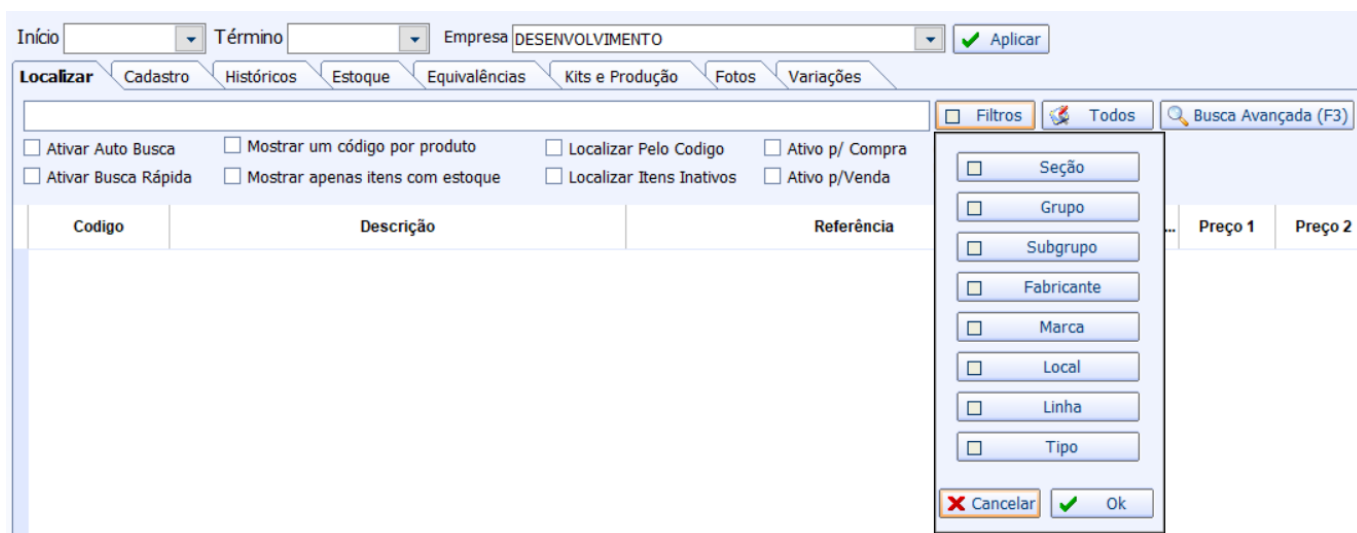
Início Término Empresa DESENVOLVIMENTO Aplicar

Localizar Cadastro Históricos Estoque Equivalências Kits e Produção Fotos Variações

Filtros Todos Busca Avançada (F3)

Ativar Auto Busca
Ativar Busca Rápida
Mostrar um código por produto
Mostrar apenas itens com estoque
Localizar Pelo Codigo
Localizar Itens Inativos
Ativo p/ Compra
Ativo p/Venda

| Codigo | Descrição | Referência | ... | Preço 1 | Preço 2 |
|---|---|---|---|---|---|

Seção
Grupo
Subgrupo
Fabricante
Marca
Local
Linha
Tipo

Cancelar Ok